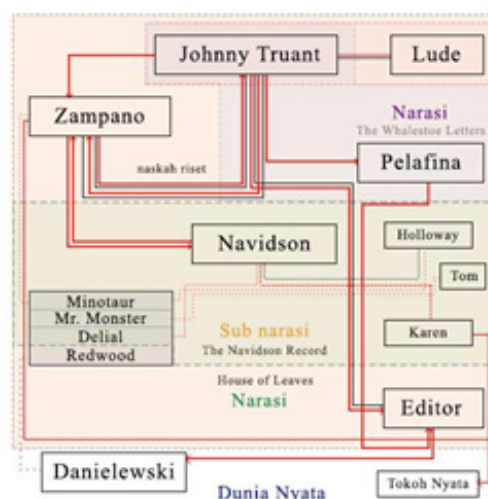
Johnny Truant
Lude
Zampano
Narasi
The Whalestoe Letters
naskah riset
Pelafina
Navidson
Holloway
Tom
Minotaur
Mr. Monster
Delial
Redwood
Sub narasi
The Navidson Record
Karen
House of Leaves
Narasi
Editor
Danielewski
Tokoh Nyata
Dunia Nyata